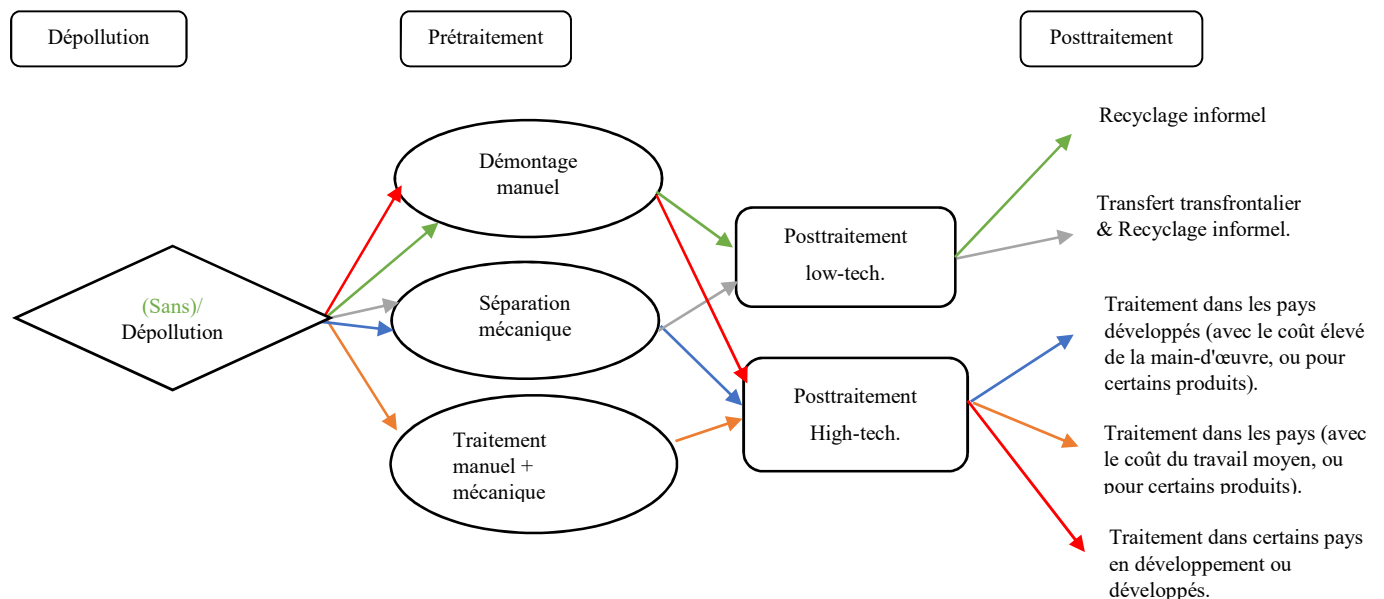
Dépollution

Prétraitement

Posttraitement

(Sans)/ Dépollution

Démontage manuel

Séparation mécanique

Traitement manuel + mécanique

Posttraitement low-tech.

Posttraitement High-tech.

Recyclage informel

Transfert transfrontalier & Recyclage informel.

Traitement dans les pays développés (avec le coût élevé de la main-d'œuvre, ou pour certains produits).

Traitement dans les pays (avec le coût du travail moyen, ou pour certains produits).

Traitement dans certains pays en développement ou développés.